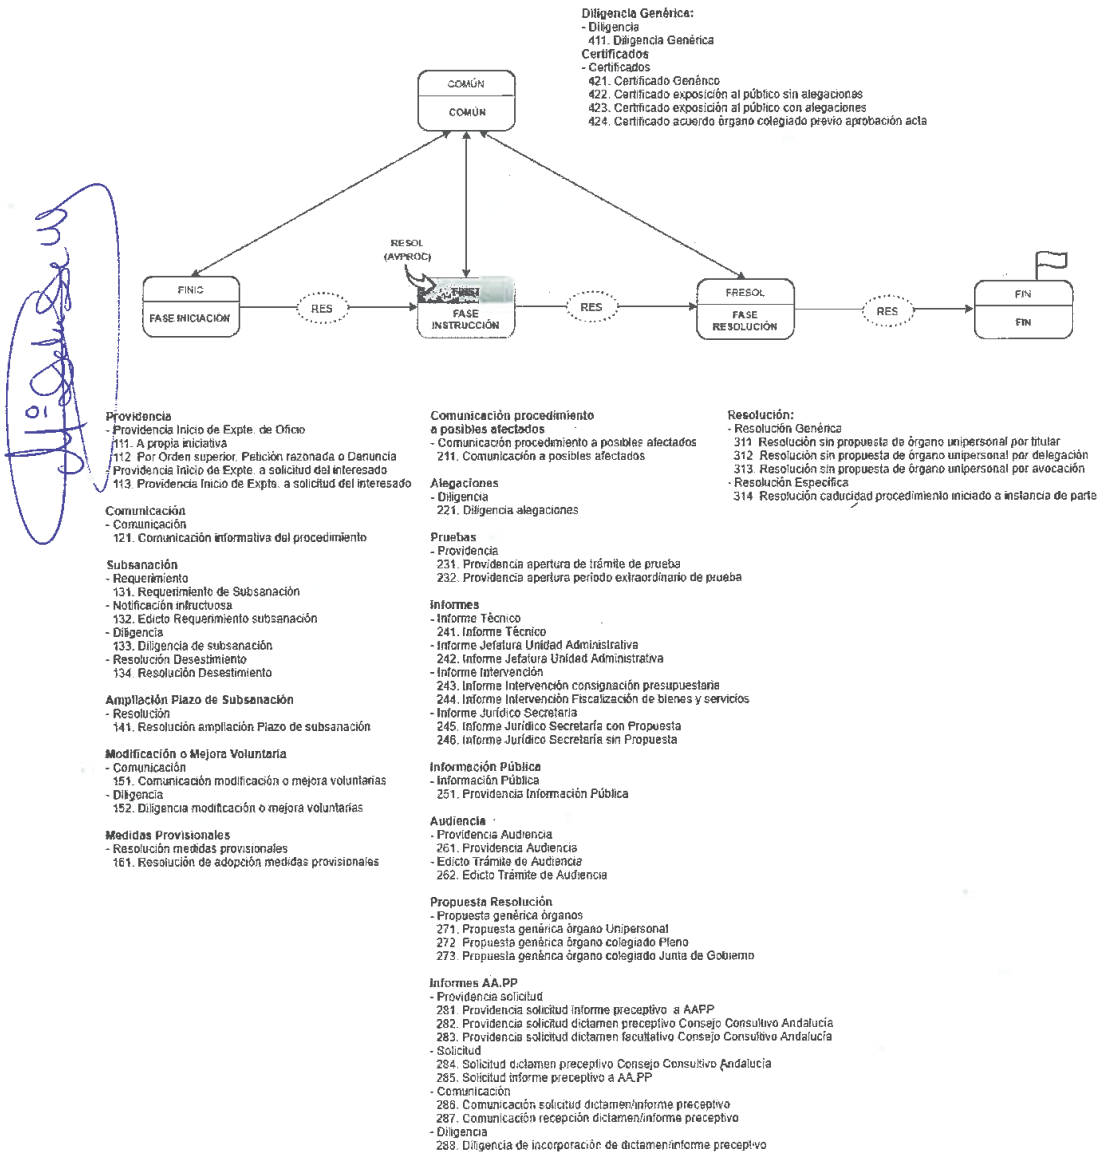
Diligencia Genérica:
- Diligencia
411. Diligencia Genérica
Certificados
- Certificados
421. Certificado Genérico
422. Certificado exposición al público sin alegaciones
423. Certificado exposición al público con alegaciones
424. Certificado acuerdo órgano colegiado previo aprobación acta

COMÚN
COMÚN

RESOL (AVPROC)

FINIC
FASE INICIACIÓN

RES

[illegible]
FASE INSTRUCCIÓN

RES

FRESOL
FASE RESOLUCIÓN

RES

FIN
FIN

Providencia
- Providencia Inicio de Expte. de Oficio
111. A propia iniciativa
112. Por Orden superior, Petición razonada o Denuncia
- Providencia Inicio de Expte. a solicitud del interesado
113. Providencia Inicio de Expte. a solicitud del interesado

Comunicación
- Comunicación
121. Comunicación informativa del procedimiento

Subsanación
- Requerimiento
131. Requerimiento de Subsanación
- Notificación infructuosa
132. Edicto Requerimiento subsanación
- Diligencia
133. Diligencia de subsanación
- Resolución Desestimiento
134. Resolución Desestimiento

Ampliación Plazo de Subsanación
- Resolución
141. Resolución ampliación Plazo de subsanación

Modificación o Mejora Voluntaria
- Comunicación
151. Comunicación modificación o mejora voluntarias
- Diligencia
152. Diligencia modificación o mejora voluntarias

Medidas Provisionales
- Resolución medidas provisionales
161. Resolución de adopción medidas provisionales

Comunicación procedimiento a posibles afectados
- Comunicación procedimiento a posibles afectados
211. Comunicación a posibles afectados

Alegaciones
- Diligencia
221. Diligencia alegaciones

Pruebas
- Providencia
231. Providencia apertura de trámite de prueba
232. Providencia apertura periodo extraordinario de prueba

Informes
- Informe Técnico
241. Informe Técnico
- Informe Jefatura Unidad Administrativa
242. Informe Jefatura Unidad Administrativa
- Informe Intervención
243. Informe Intervención consignación presupuestaria
244. Informe Intervención Fiscalización de bienes y servicios
- Informe Jurídico Secretaría
245. Informe Jurídico Secretaría con Propuesta
246. Informe Jurídico Secretaría sin Propuesta

Información Pública
- Información Pública
251. Providencia Información Pública

Audiencia
- Providencia Audiencia
261. Providencia Audiencia
- Edicto Trámite de Audiencia
262. Edicto Trámite de Audiencia

Propuesta Resolución
- Propuesta genérica órganos
271. Propuesta genérica órgano Unipersonal
272. Propuesta genérica órgano colegiado Pleno
273. Propuesta genérica órgano colegiado Junta de Gobierno

Informes AA.PP
- Providencia solicitud
281. Providencia solicitud informe preceptivo a AAPP
282. Providencia solicitud dictamen preceptivo Consejo Consultivo Andalucía
283. Providencia solicitud dictamen facultativo Consejo Consultivo Andalucía
- Solicitud
284. Solicitud dictamen preceptivo Consejo Consultivo Andalucía
285. Solicitud informe preceptivo a AA.PP
- Comunicación
286. Comunicación solicitud dictamen/informe preceptivo
287. Comunicación recepción dictamen/informe preceptivo
- Diligencia
288. Diligencia de incorporación de dictamen/informe preceptivo

Resolución:
- Resolución Genérica
311. Resolución sin propuesta de órgano unipersonal por titular
312. Resolución sin propuesta de órgano unipersonal por delegación
313. Resolución sin propuesta de órgano unipersonal por avocación
- Resolución Específica
314. Resolución caducidad procedimiento iniciado a instancia de parte